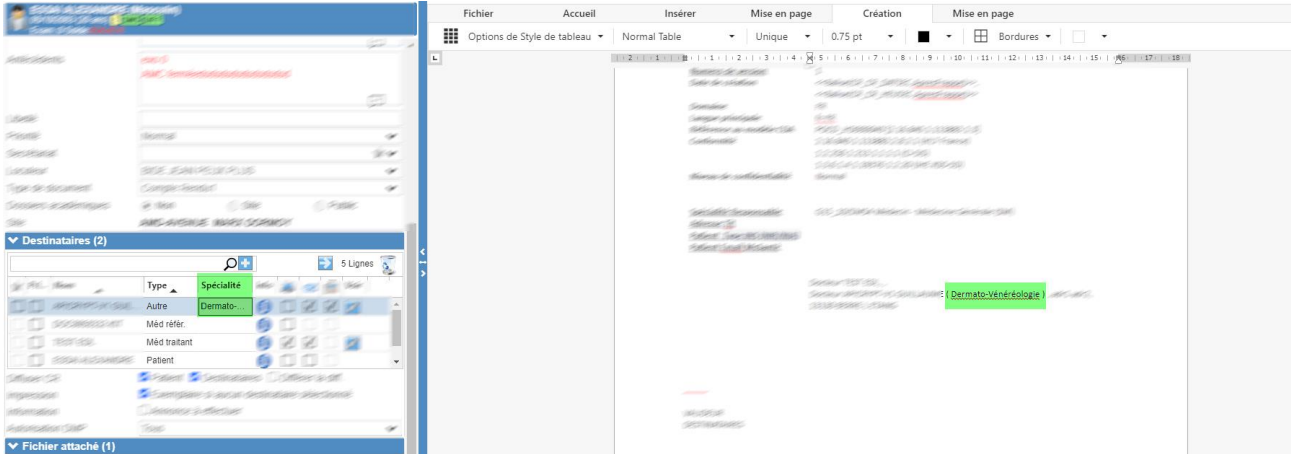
Destinataires (2)

5 Lignes

| Type | Spécialité |
|---|---|
| Autre | Dermato-... |
| Méd référ. | |
| Méd traitant | |
| Patient | |

Fichier attaché (1)

Fichier | Accueil | Insérer | Mise en page | Création | Mise en page

Options de Style de tableau | Normal Table | Unique | 0.75 pt | Bordures

( Dermato-Vénéréologie )